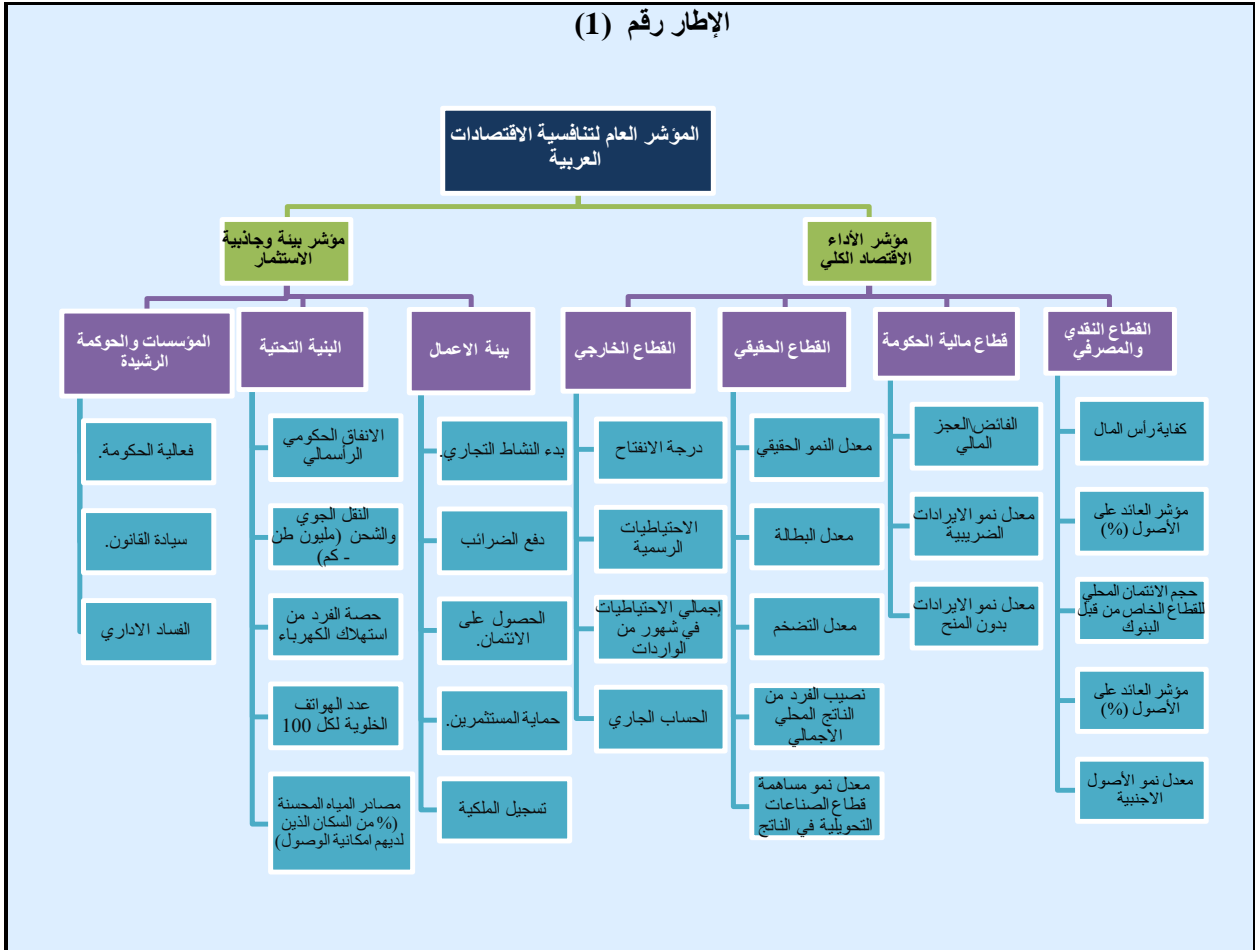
الإطار رقم (1)

المؤشر العام لتنافسية الاقتصادات العربية

مؤشر الأداء الاقتصاد الكلي

مؤشر بيئة وجاذبية الاستثمار

القطاع النقدي والمصرفي

كفاية رأس المال

مؤشر العائد على الأصول (%)

حجم الائتمان المحلي للقطاع الخاص من قبل البنوك

مؤشر العائد على الأصول (%)

معدل نمو الأصول الاجنبية

قطاع مالية الحكومة

الفائض\العجز المالي

معدل نمو الايرادات الضريبية

معدل نمو الايرادات بدون المنح

القطاع الحقيقي

معدل النمو الحقيقي

معدل البطالة

معدل التضخم

نصيب الفرد من الناتج المحلي الاجمالي

معدل نمو مساهمة قطاع الصناعات التحويلية في الناتج

القطاع الخارجي

درجة الانفتاح

الاحتياطيات الرسمية

إجمالي الاحتياطيات في شهور من الواردات

الحساب الجاري

بيئة الاعمال

بدء النشاط التجاري.

دفع الضرائب

الحصول على الائتمان.

حماية المستثمرين.

تسجيل الملكية

البنية التحتية

الانفاق الحكومي الرأسمالي

النقل الجوي والشحن (مليون طن - كم)

حصة الفرد من استهلاك الكهرباء

عدد الهواتف الخلوية لكل 100

مصادر المياه المحسنة (% من السكان الذين لديهم امكانية الوصول)

المؤسسات والحوكمة الرشيدة

فعالية الحكومة.

سيادة القانون.

الفساد الاداري